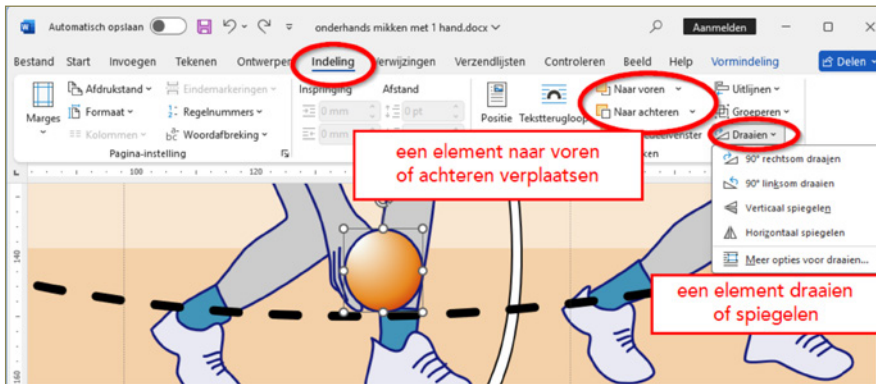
Automatisch opslaan onderhands mikken met 1 hand.docx Aanmelden

Bestand Start Invoegen Tekenen Ontwerpen Indeling Verwijzingen Verzendlijsten Controleren Beeld Help Vormindeling Delen

Marges Afdrukstand Formaat Kolommen Eindemarkeringen Regelnummers Woordafbreking Inspringing Afstand 0 mm 0 mm 0 pt 0 pt Positie Tekstterugloop Naar voren Naar achteren Selectievenster Uitlijnen Groeperen Draaien

Pagina-instelling Schikken

90° rechtsom draaien
90° linksom draaien
Verticaal spiegelen
Horizontaal spiegelen
Meer opties voor draaien...

een element naar voren of achteren verplaatsen

een element draaien of spiegelen

100 120 140 160